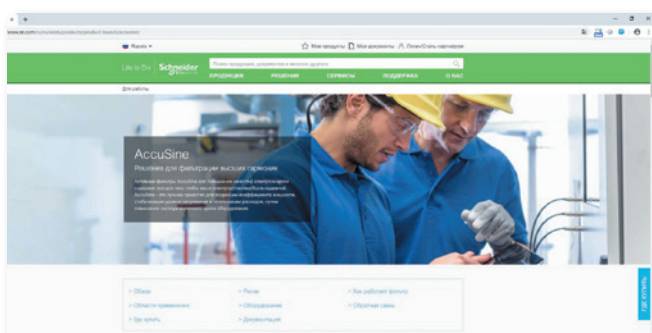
Russia

Мои продукты | Мои документы | Логин/Стать партнером

Life Is On | Schneider Electric

Поиск продукции, документов и многого другого

ПРОДУКЦИЯ | РЕШЕНИЯ | СЕРВИСЫ | ПОДДЕРЖКА | О НАС

Для работы

AccuSine

Решения для фильтрации высших гармоник

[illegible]

> Обзор
> Области применения
> Где купить
> Ресурсы
> Оборудование
> Документация
> Как работает фильтр
> Обратная связь

Где купить